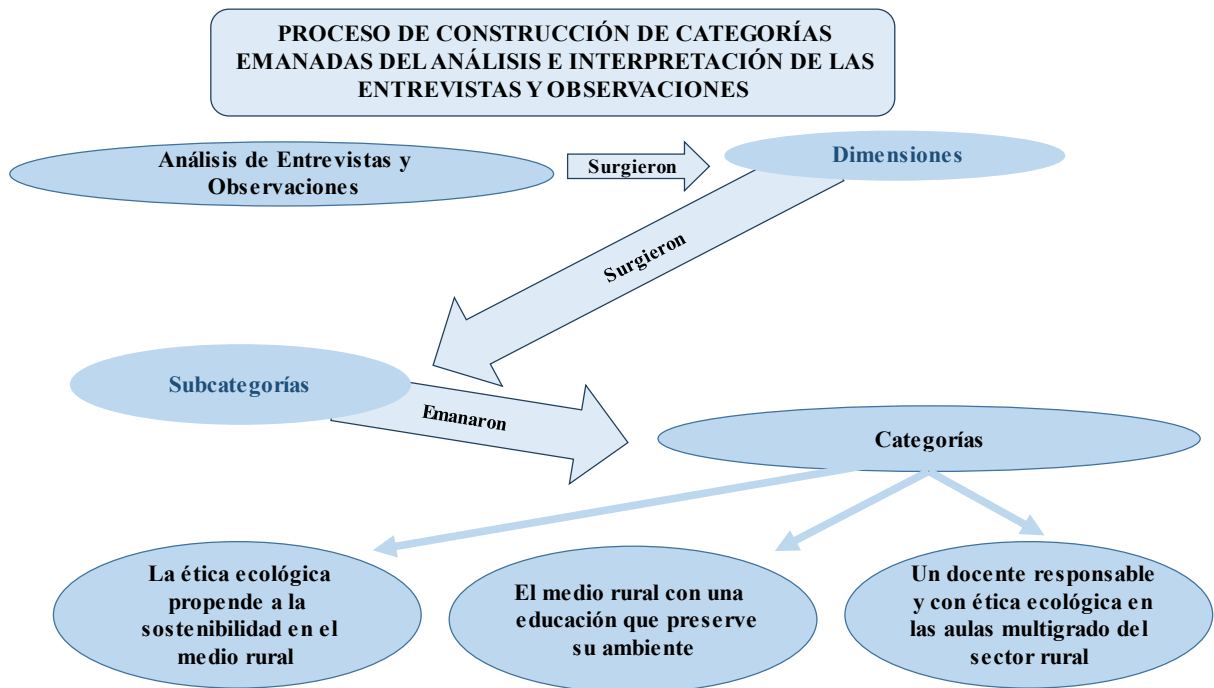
PROCESO DE CONSTRUCCIÓN DE CATEGORÍAS EMANADAS DEL ANÁLISIS E INTERPRETACIÓN DE LAS ENTREVISTAS Y OBSERVACIONES

Análisis de Entrevistas y Observaciones

Surgieron

Dimensiones

Surgieron

Subcategorías

Emanaron

Categorías

La ética ecológica propende a la sostenibilidad en el medio rural

El medio rural con una educación que preserve su ambiente

Un docente responsable y con ética ecológica en las aulas multigrado del sector rural